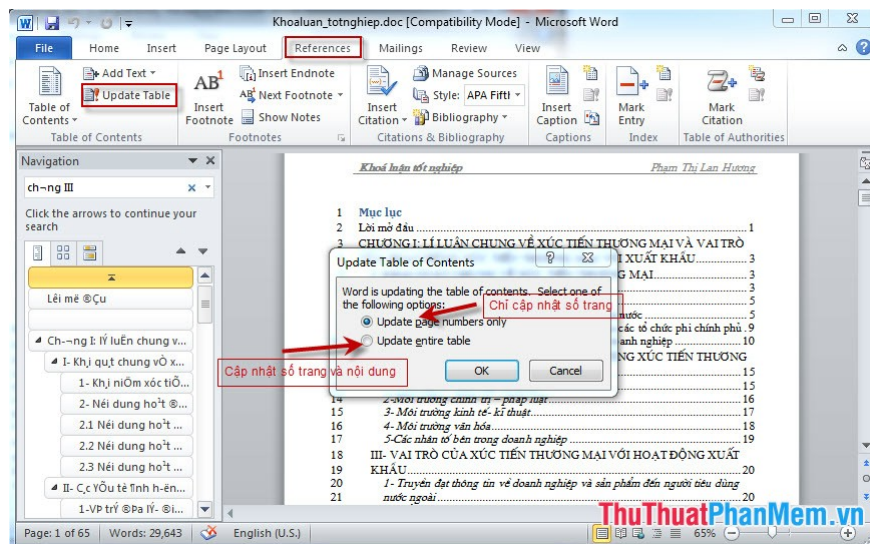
Khoaluan_totnghiep.doc [Compatibility Mode] - Microsoft Word

File Home Insert Page Layout References Mailings Review View

Table of Contents
Add Text
Update Table
Table of Contents

AB¹ Insert Footnote
Insert Endnote
Next Footnote
Show Notes
Footnotes

Insert Citation
Manage Sources
Style: APA Fifth
Bibliography
Citations & Bibliography

Insert Caption
Captions

Mark Entry
Index

Mark Citation
Table of Authorities

Navigation

ch¬ng III

Click the arrows to continue your search

Lêi më ®Çu
Ch-¬ng I: lÝ luËn chung v...
I- Kh¸i qu¸t chung vÒ x...
1- Kh¸i niÖm xóc tiÕ...
2- Néi dung ho¹t ®...
2.1 Néi dung ho¹t ...
2.2 Néi dung ho¹t ...
2.3 Néi dung ho¹t ...
II- C¸c yÕu tè ¶nh h-ën...
1-VP trÝ ®Þa lÝ- ®iÒ...

Khoá luận tốt nghiệp
Phạm Thị Lan Hương

1 Mục lục
2 Lời mở đầu ......1
3 CHƯƠNG I: LÍ LUẬN CHUNG VỀ XÚC TIẾN THƯƠNG MẠI VÀ VAI TRÒ
... XUẤT KHẨU......3
... G MẠI......3
... nước ......5
... các tổ chức phi chính phủ ..9
... anh nghiệp ......10
... NG XÚC TIẾN THƯƠNG
......15
......15
14 2-Môi trường chính trị – pháp luật......16
15 3- Môi trường kinh tế- kĩ thuật......17
16 4- Môi trường văn hóa......18
17 5-Các nhân tố bên trong doanh nghiệp......19
18 III- VAI TRÒ CỦA XÚC TIẾN THƯƠNG MẠI VỚI HOẠT ĐỘNG XUẤT
19 KHẨU......20
20 1- Truyền đạt thông tin về doanh nghiệp và sản phẩm đến người tiêu dùng
21 nước ngoài ......20

Update Table of Contents
Word is updating the table of contents. Select one of the following options:
Update page numbers only
Update entire table
OK
Cancel

Chỉ cập nhật số trang
Cập nhật số trang và nội dung

Page: 1 of 65 Words: 29,643 English (U.S.) 65%

ThuThuatPhanMem.vn